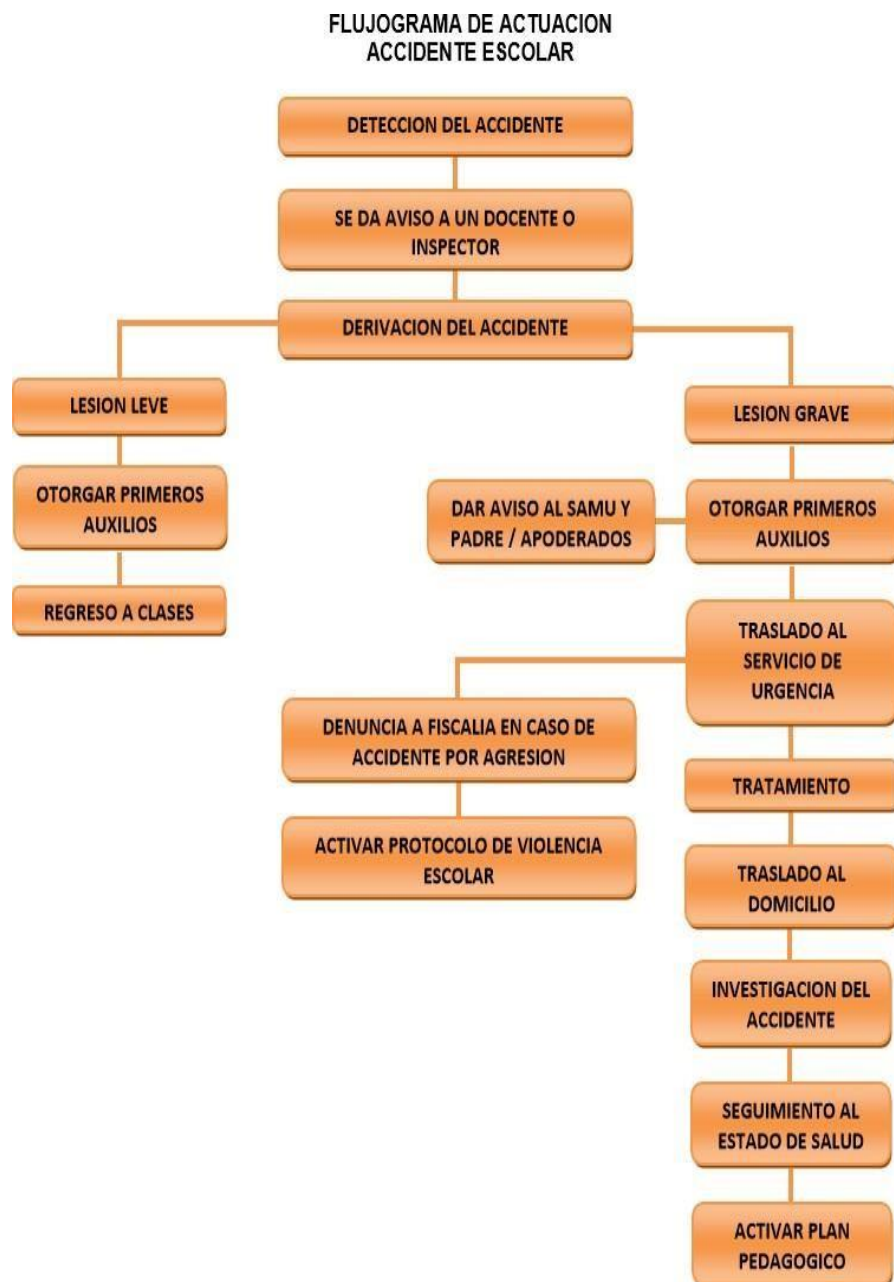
FLUJOGRAMA DE ACTUACION
ACCIDENTE ESCOLAR

DETECCION DEL ACCIDENTE

SE DA AVISO A UN DOCENTE O INSPECTOR

DERIVACION DEL ACCIDENTE

LESION LEVE

OTORGAR PRIMEROS AUXILIOS

REGRESO A CLASES

LESION GRAVE

DAR AVISO AL SAMU Y PADRE / APODERADOS

OTORGAR PRIMEROS AUXILIOS

TRASLADO AL SERVICIO DE URGENCIA

DENUNCIA A FISCALIA EN CASO DE ACCIDENTE POR AGRESION

ACTIVAR PROTOCOLO DE VIOLENCIA ESCOLAR

TRATAMIENTO

TRASLADO AL DOMICILIO

INVESTIGACION DEL ACCIDENTE

SEGUIMIENTO AL ESTADO DE SALUD

ACTIVAR PLAN PEDAGOGICO